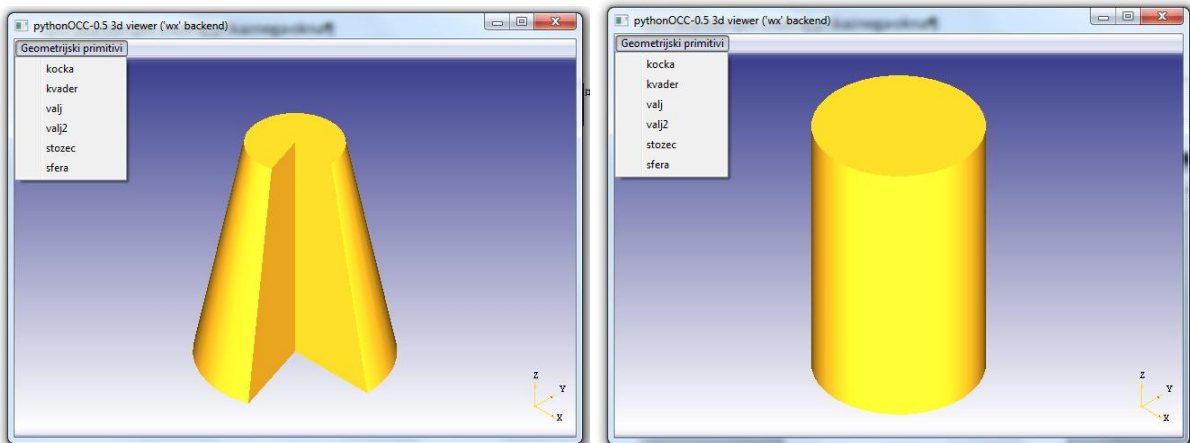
pythonOCC-0.5 3d viewer ('wx' backend)

Geometrijski primitivi

kocka
kvader
valj
valj2
stozec
sfera

Z
Y
X

pythonOCC-0.5 3d viewer ('wx' backend)

Geometrijski primitivi

kocka
kvader
valj
valj2
stozec
sfera

Z
Y
X